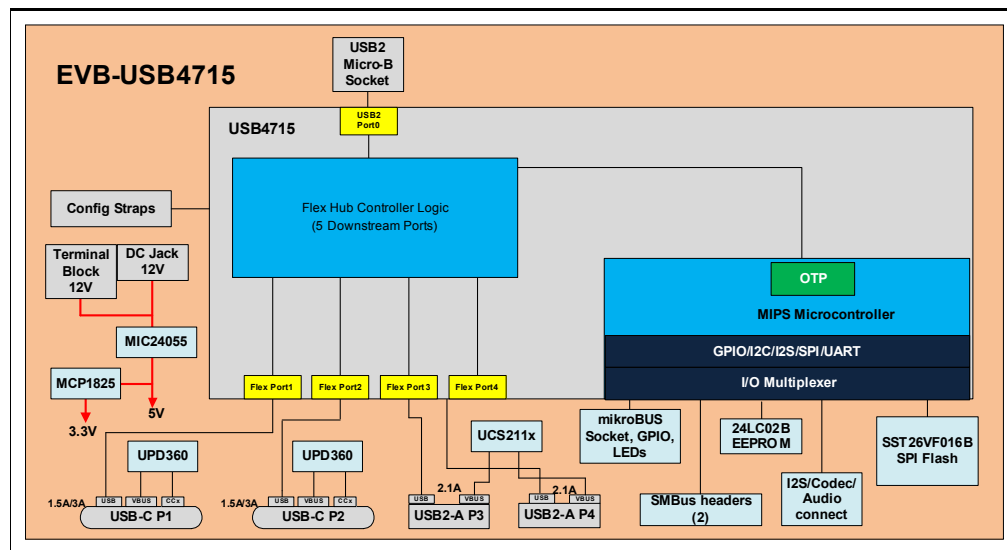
EVB-USB4715

USB2 Micro-B Socket

USB2 Port0

USB4715

Config Straps

Flex Hub Controller Logic
(5 Downstream Ports)

Terminal Block 12V

DC Jack 12V

MIC24055

MCP1825

3.3V

5V

OTP

MIPS Microcontroller

GPIO/I2C/I2S/SPI/UART

I/O Multiplexer

Flex Port1

Flex Port2

Flex Port3

Flex Port4

mikroBUS Socket, GPIO, LEDs

24LC02B EEPROM

SST26VF016B SPI Flash

UPD360

UPD360

UCS211x

2.1A

2.1A

1.5A/3A

USB

VBUS

CCx

USB-C P1

1.5A/3A

USB

VBUS

CCx

USB-C P2

USB

VBUS

USB2-A P3

USB

VBUS

USB2-A P4

SMBus headers (2)

I2S/Codec/ Audio connect